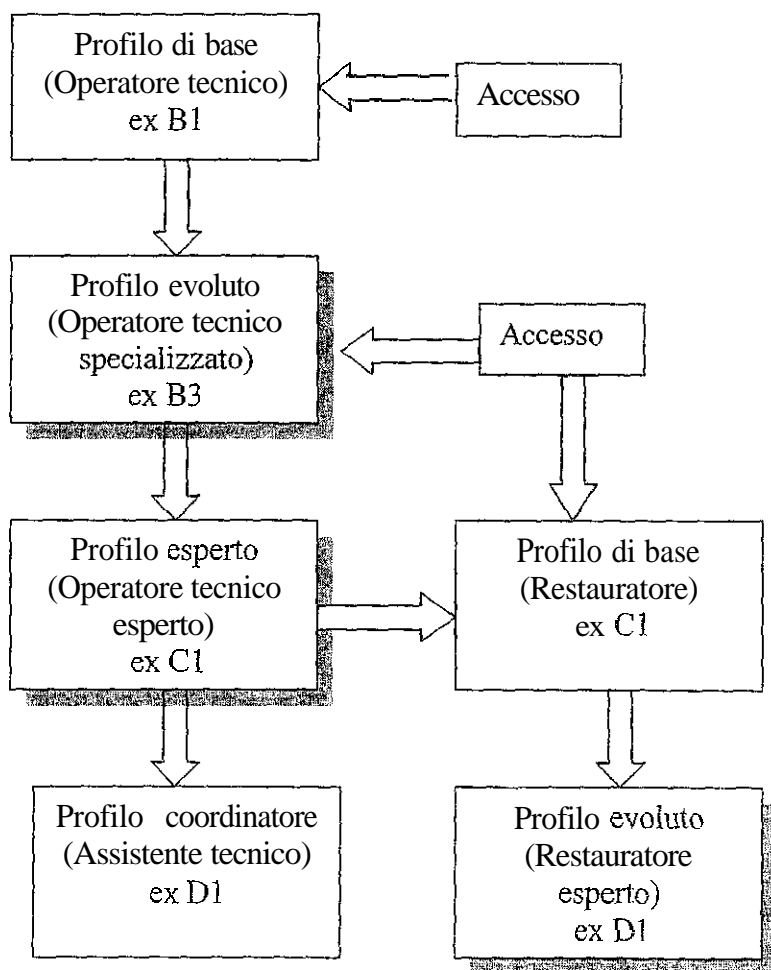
Profilo di base
(Operatore tecnico)
ex B1

Accesso

Profilo evoluto
(Operatore tecnico
specializzato)
ex B3

Accesso

Profilo esperto
(Operatore tecnico
esperto)
ex C1

Profilo di base
(Restauratore)
ex C1

Profilo coordinatore
(Assistente tecnico)
ex D1

Profilo evoluto
(Restauratore
esperto)
ex D1